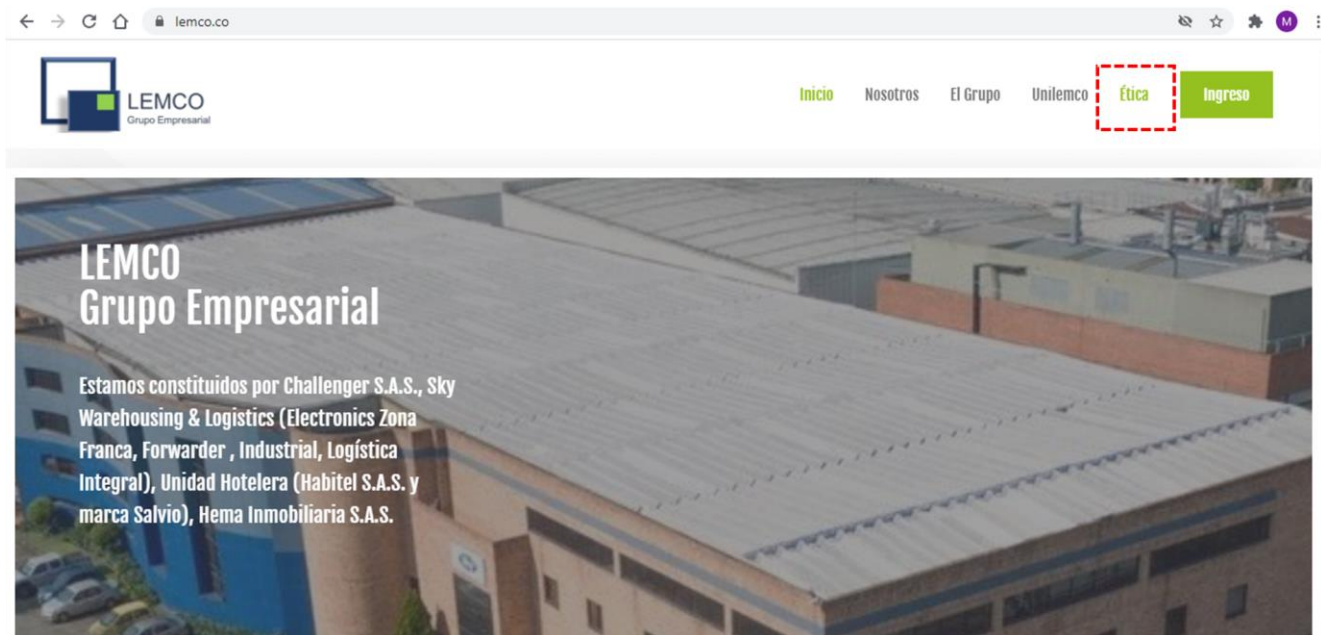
lemco.co

M

LEMCO
Grupo Empresarial

Inicio Nosotros El Grupo Unilemco Ética Ingreso

LEMCO
Grupo Empresarial

Estamos constituidos por Challenger S.A.S., Sky Warehousing & Logistics (Electronics Zona Franca, Forwarder , Industrial, Logística Integral), Unidad Hotelera (Habitel S.A.S. y marca Salvio), Hema Inmobiliaria S.A.S.